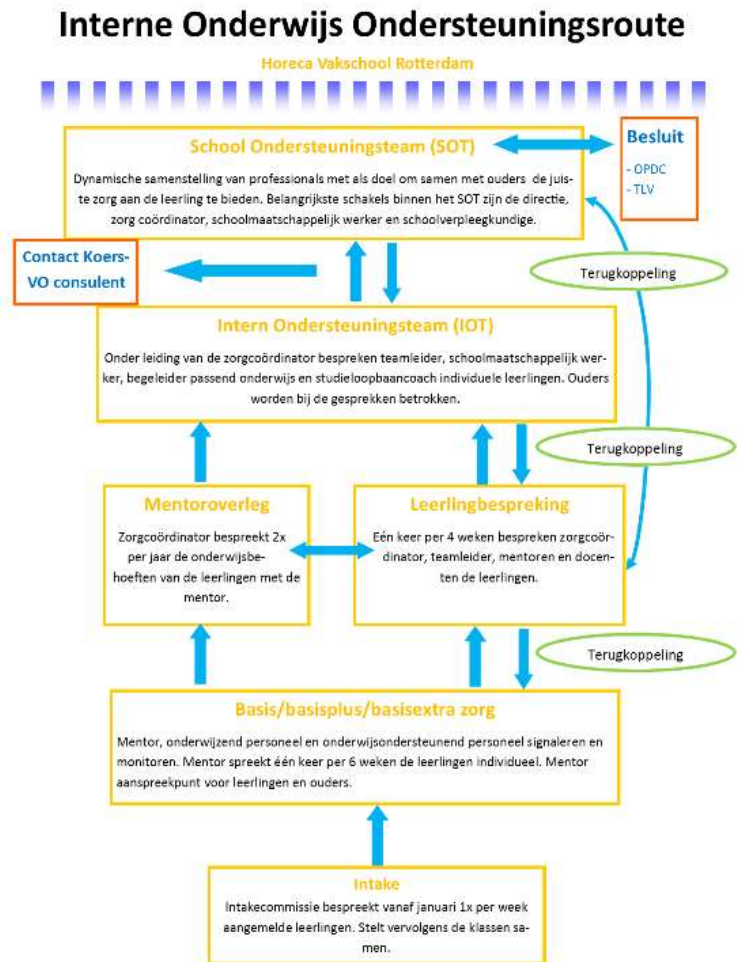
Interne Onderwijs Ondersteuningsroute

Horeca Vakschool Rotterdam

School Ondersteuningsteam (SOT)

Dynamische samenstelling van professionals met als doel om samen met ouders de juiste zorg aan de leerling te bieden. Belangrijkste schakels binnen het SOT zijn de directie, zorg coördinator, schoolmaatschappelijk werker en schoolverpleegkundige.

Besluit

- OPDC
- TLV

Contact Koers-VO consulent

Terugkoppeling

Intern Ondersteuningsteam (IOT)

Onder leiding van de zorgcoördinator bespreken teamleider, schoolmaatschappelijk werker, begeleider passend onderwijs en studieloopbaancoach individuele leerlingen. Ouders worden bij de gesprekken betrokken.

Terugkoppeling

Mentoroverleg

Zorgcoördinator bespreekt 2x per jaar de onderwijsbehoeften van de leerlingen met de mentor.

Leerlingbespreking

Eén keer per 4 weken bespreken zorgcoördinator, teamleider, mentoren en docenten de leerlingen.

Terugkoppeling

Basis/basisplus/basisextra zorg

Mentor, onderwijzend personeel en onderwijsondersteunend personeel signaleren en monitoren. Mentor spreekt één keer per 6 weken de leerlingen individueel. Mentor aanspreekpunt voor leerlingen en ouders.

Intake

Intakecommissie bespreekt vanaf januari 1x per week aangemelde leerlingen. Stelt vervolgens de klassen samen.